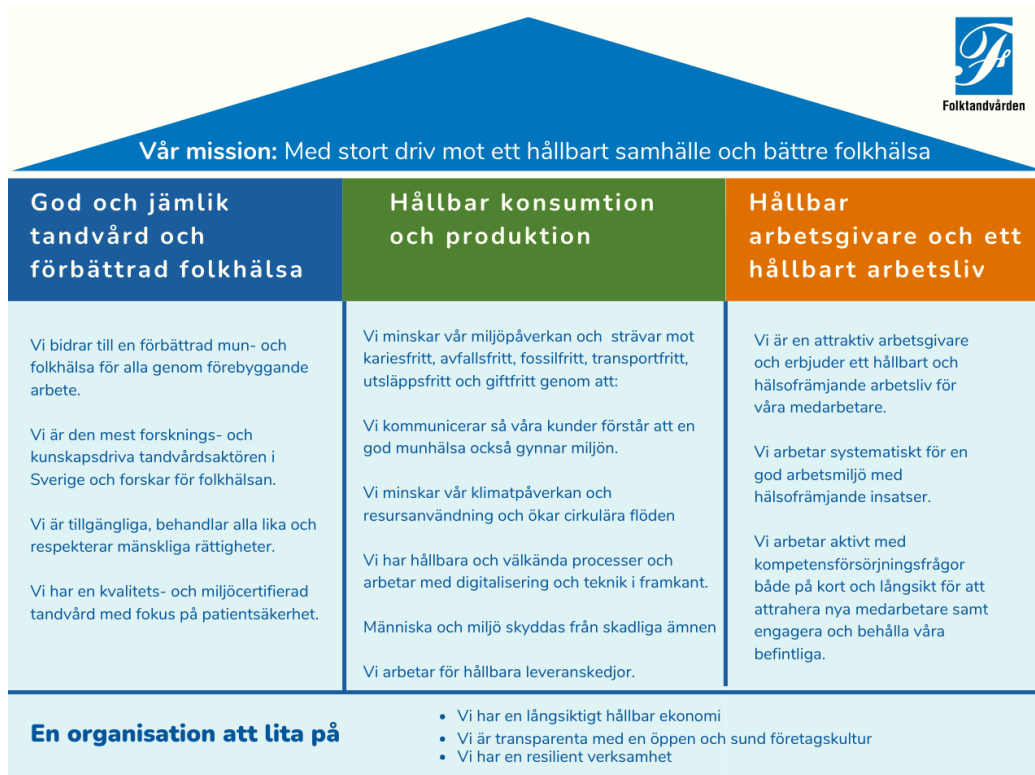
Folktandvården

Vår mission: Med stort driv mot ett hållbart samhälle och bättre folkhälsa

God och jämlik tandvård och förbättrad folkhälsa

Vi bidrar till en förbättrad mun- och folkhälsa för alla genom förebyggande arbete.

Vi är den mest forsknings- och kunskapsdriva tandvårdsaktören i Sverige och forskar för folkhälsan.

Vi är tillgängliga, behandlar alla lika och respekterar mänskliga rättigheter.

Vi har en kvalitets- och miljöcertifierad tandvård med fokus på patientsäkerhet.

Hållbar konsumtion och produktion

Vi minskar vår miljöpåverkan och strävar mot kariesfritt, avfallsfritt, fossilfritt, transportfritt, utsläppsfritt och giftfritt genom att:

Vi kommunicerar så våra kunder förstår att en god munhälsa också gynnar miljön.

Vi minskar vår klimatpåverkan och resursanvändning och ökar cirkulära flöden

Vi har hållbara och välkända processer och arbetar med digitalisering och teknik i framkant.

Människa och miljö skyddas från skadliga ämnen

Vi arbetar för hållbara leveranskedjor.

Hållbar arbetsgivare och ett hållbart arbetsliv

Vi är en attraktiv arbetsgivare och erbjuder ett hållbart och hälsofrämjande arbetsliv för våra medarbetare.

Vi arbetar systematiskt för en god arbetsmiljö med hälsofrämjande insatser.

Vi arbetar aktivt med kompetensförsörjningsfrågor både på kort och långsikt för att attrahera nya medarbetare samt engagera och behålla våra befintliga.

En organisation att lita på

- Vi har en långsiktigt hållbar ekonomi
- Vi är transparenta med en öppen och sund företagskultur
- Vi har en resilient verksamhet